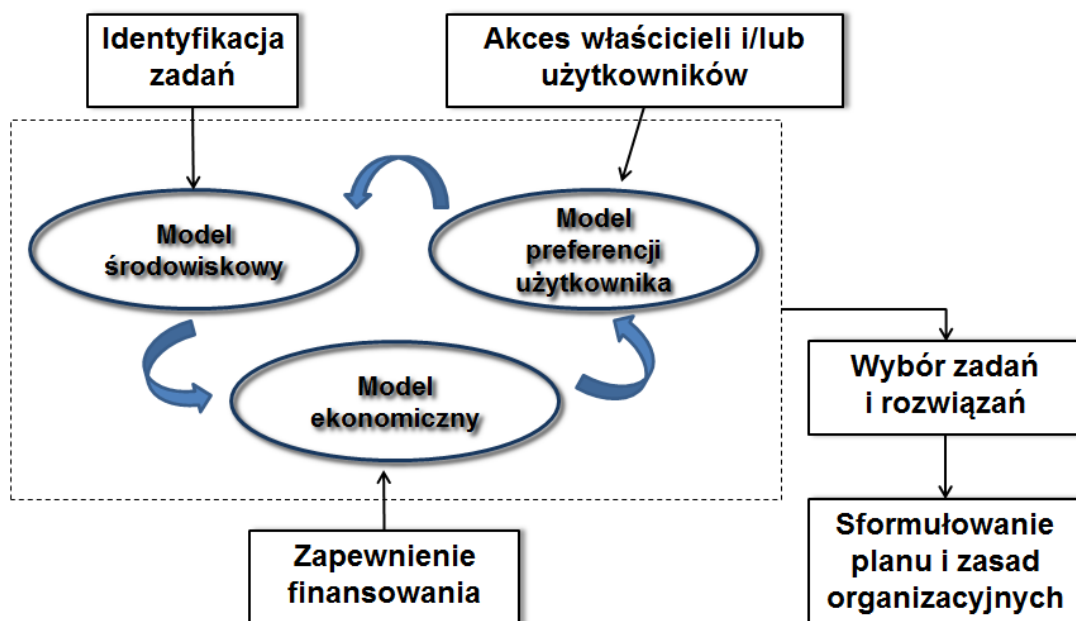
Identyfikacja zadań

Akces właścicieli i/lub użytkowników

Model środowiskowy

Model preferencji użytkownika

Model ekonomiczny

Wybór zadań i rozwiązań

Sformułowanie planu i zasad organizacyjnych

Zapewnienie finansowania